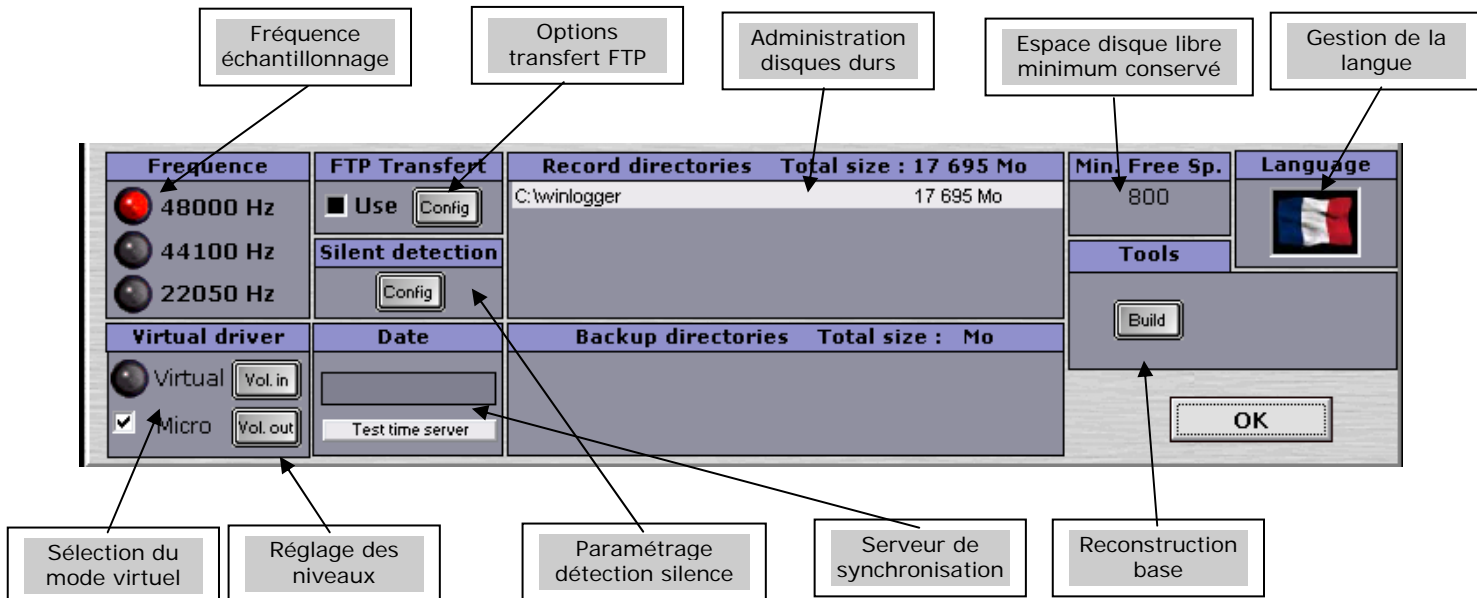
Fréquence échantillonnage

Options transfert FTP

Administration disques durs

Espace disque libre minimum conservé

Gestion de la langue

Frequence
48000 Hz
44100 Hz
22050 Hz

FTP Transfert
Use
Config

Silent detection
Config

Record directories Total size : 17 695 Mo
C:\winlogger 17 695 Mo

Min. Free Sp.
800

Language

Tools
Build

Virtual driver
Virtual
Vol. in
Micro
Vol. out

Date
Test time server

Backup directories Total size : Mo

OK

Sélection du mode virtuel

Réglage des niveaux

Paramétrage détection silence

Serveur de synchronisation

Reconstruction base